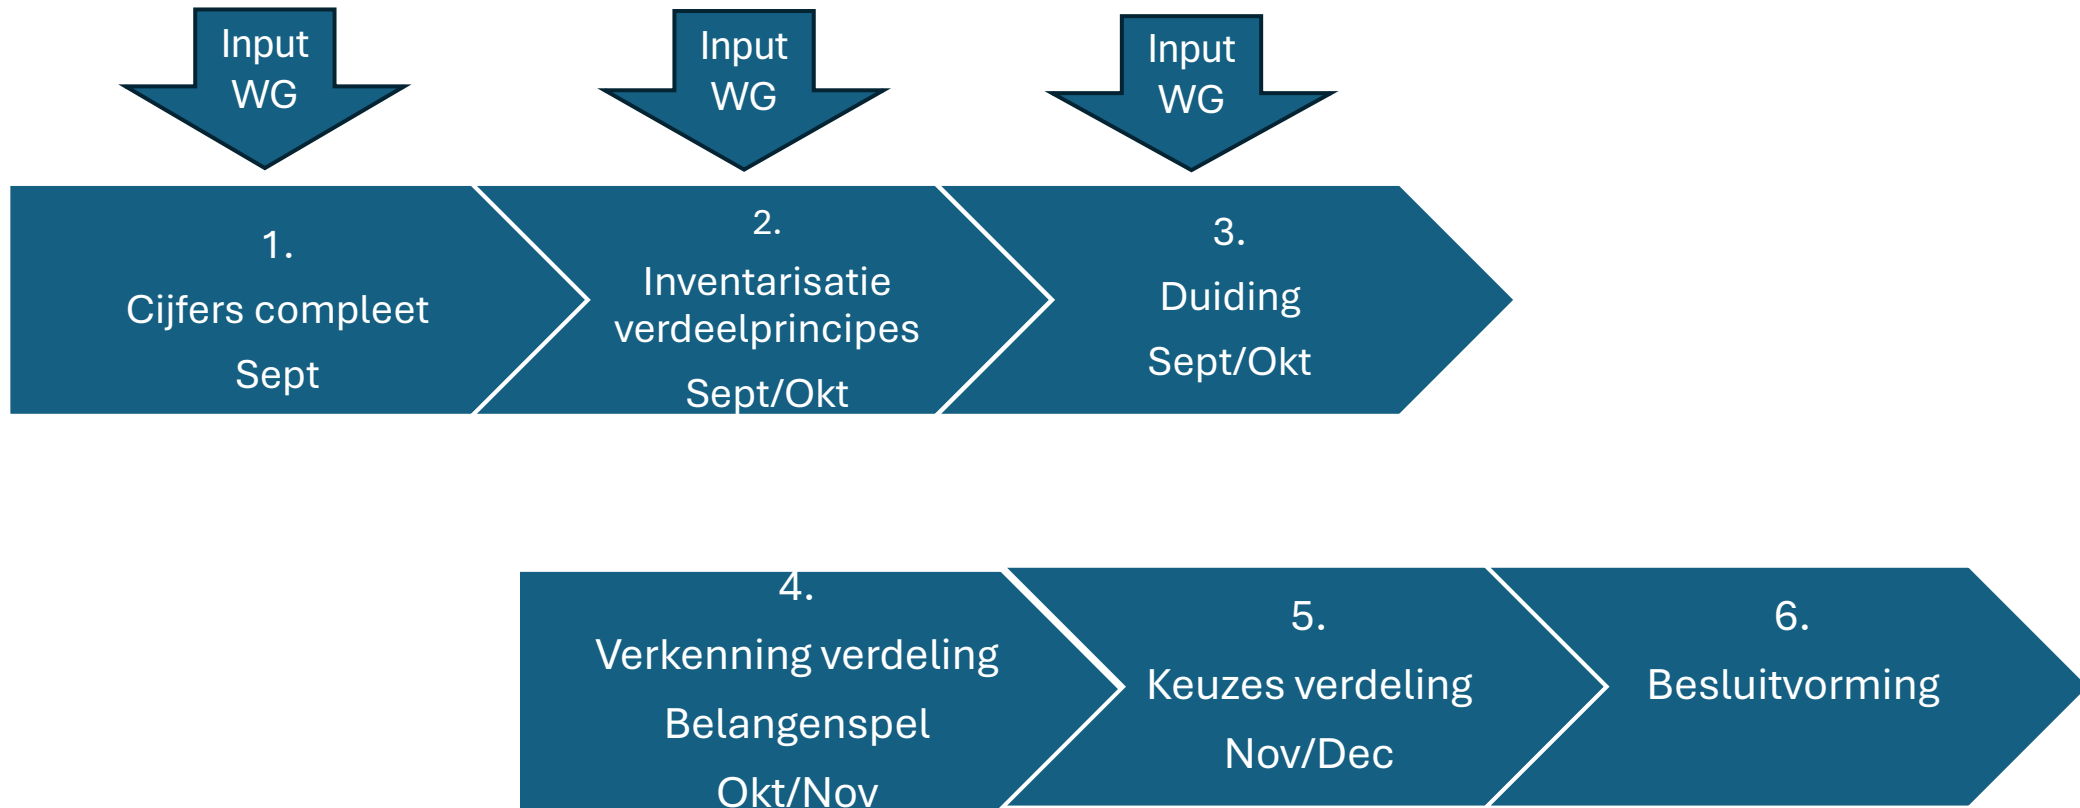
Input WG

Input WG

Input WG

1.
Cijfers compleet
Sept

2.
Inventarisatie verdeelprincipes
Sept/Okt

3.
Duiding
Sept/Okt

4.
Verkenning verdeling
Belangenspel
Okt/Nov

5.
Keuzes verdeling
Nov/Dec

6.
Besluitvorming